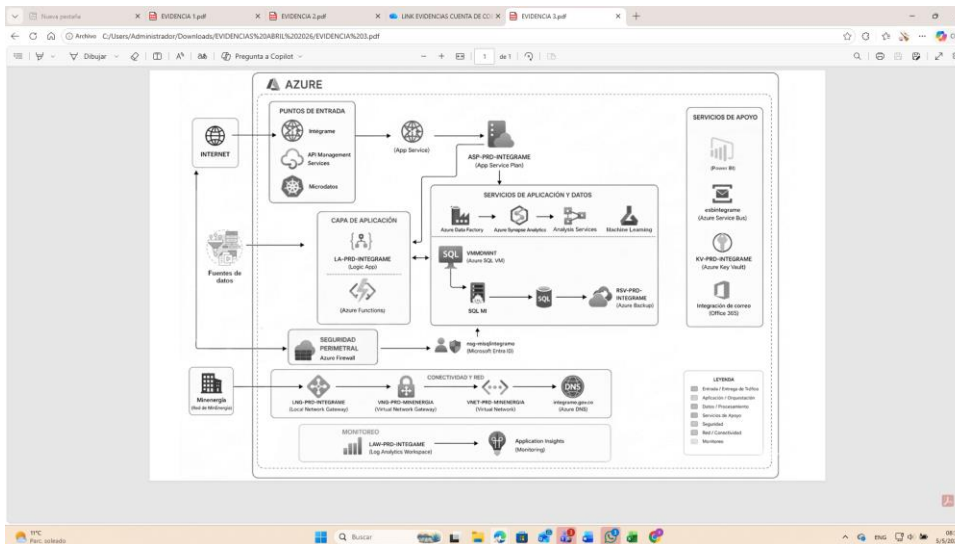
Nueva pestaña | EVIDENCIA 1.pdf | EVIDENCIA 2.pdf | LINK EVIDENCIAS CUENTA DE CO | EVIDENCIA 3.pdf

Archivo C:/Users/Administrador/Downloads/EVIDENCIAS%20ABRIL%202026/EVIDENCIA%203.pdf

Dibujar | Pregunta a Copilot | 1 de 1

AZURE

INTERNET

PUNTOS DE ENTRADA
Integrame
API Management Services
Microdatos

(App Service)

ASP-PRD-INTEGRAME
(App Service Plan)

SERVICIOS DE APLICACIÓN Y DATOS
Azure Data Factory
Azure Synapse Analytics
Analysis Services
Machine Learning

Fuentes de datos

CAPA DE APLICACIÓN
LA-PRD-INTEGRAME
(Logic App)
(Azure Functions)

VMMDWINT
(Azure SQL VM)
SQL MI
RSV-PRD-INTEGRAME
(Azure Backup)

SEGURIDAD PERIMETRAL
Azure Firewall

msg-misqlintegramo
(Microsoft Entra ID)

SERVICIOS DE APOYO
(Power BI)
esbintegrame
(Azure Service Bus)
KV-PRD-INTEGRAME
(Azure Key Vault)
Integración de correo
(Office 365)

Minenergía
(Red de MinEnergía)

CONECTIVIDAD Y RED
LNG-PRD-INTEGRAME
(Local Network Gateway)
VNG-PRD-MINENERGIA
(Virtual Network Gateway)
VNET-PRD-MINENERGIA
(Virtual Network)
integrame.gov.co
(Azure DNS)

MONITOREO
LAW-PRD-INTEGAME
(Log Analytics Workspace)
Application Insights
(Monitoring)

LEYENDA
Entrada / Entrega de Tráfico
Aplicación / Orquestación
Datos / Procesamiento
Servicios de Apoyo
Seguridad
Red / Conectividad
Monitoreo

11°C
Parc. soleado
Buscar
ENG